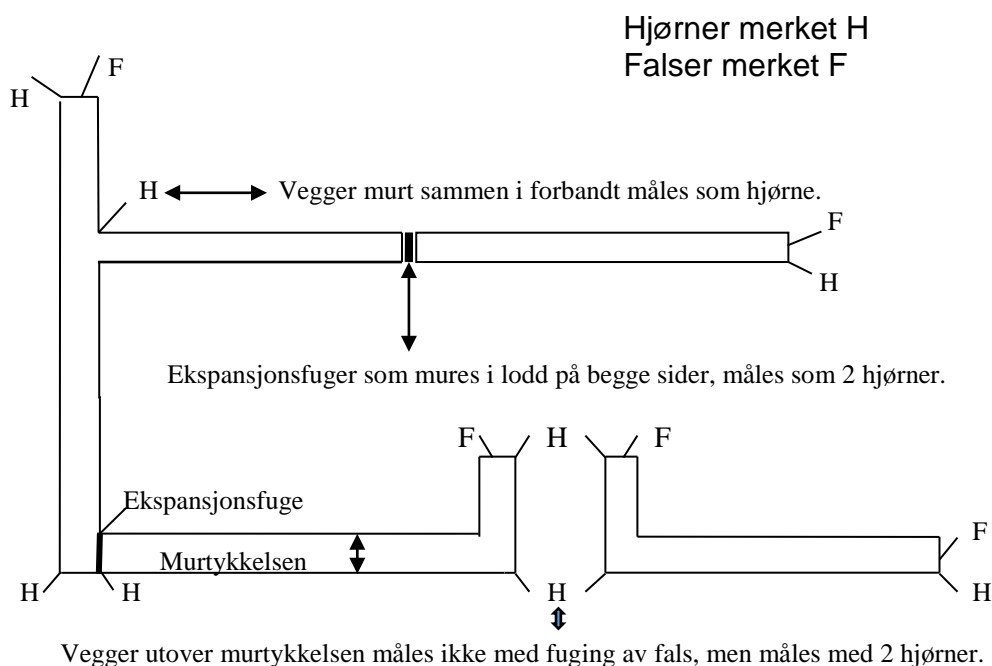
Hjørner merket H
Falser merket F

H F

H Vegger murt sammen i forbandt måles som hjørne.

F
H

Ekspansjonsfuger som mures i lodd på begge sider, måles som 2 hjørner.

F H H F

Ekspansjonsfuge

Murtykkelsen

F

H H H H H

Vegger utover murtykkelsen måles ikke med fuging av fals, men måles med 2 hjørner.